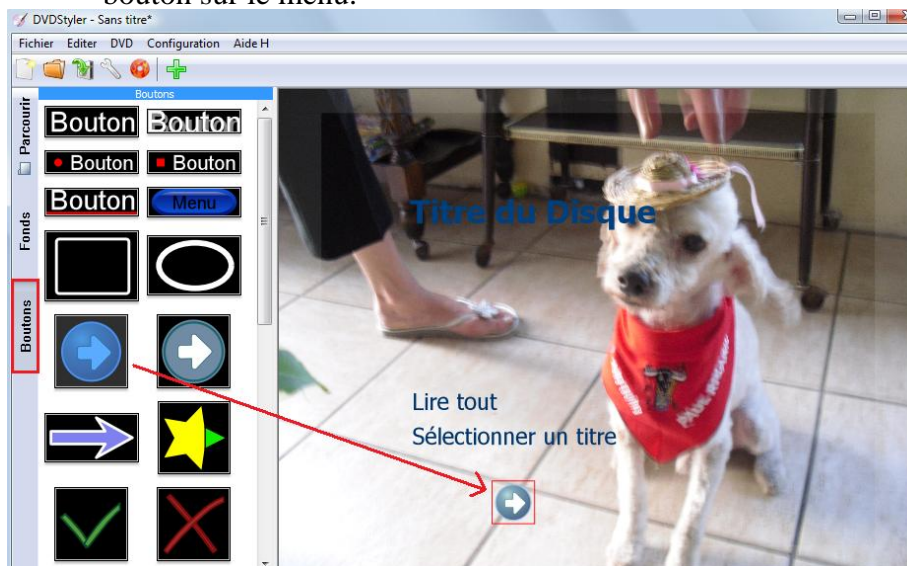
bouton sur le menu.

DVDStyler - Sans titre*

Fichier Editer DVD Configuration Aide H

Parcourir

Fonds

Boutons

Boutons

Bouton Bouton

Bouton Bouton

Bouton Menu

Titre du Disque

Lire tout

Sélectionner un titre